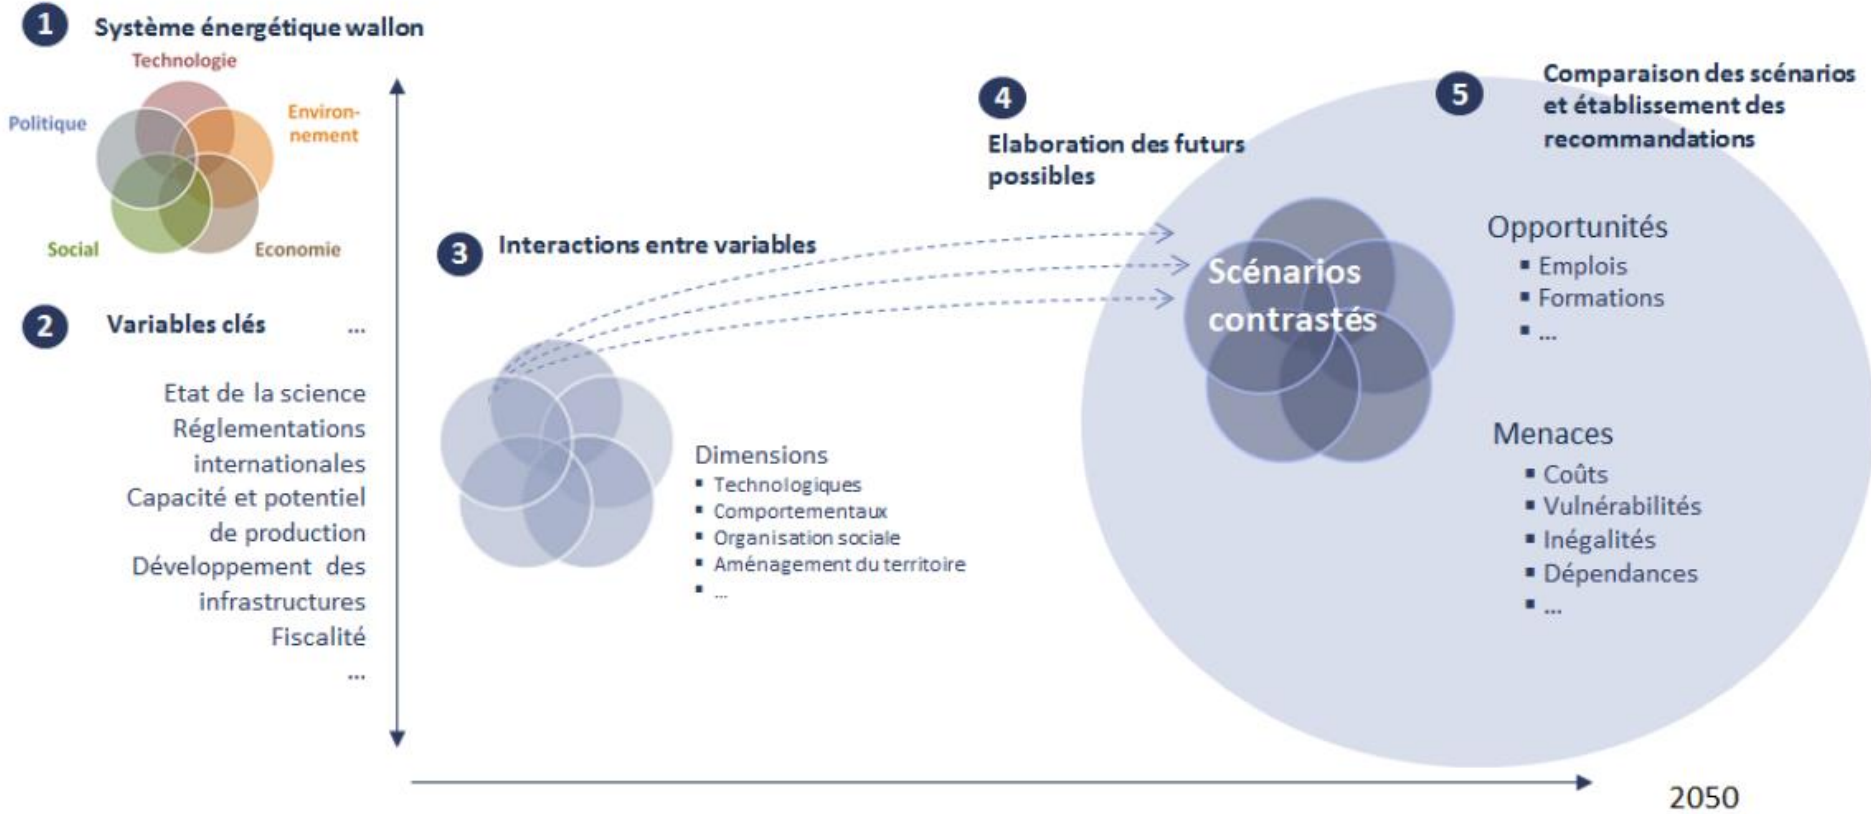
1 Système énergétique wallon

Technologie
Politique
Environnement
Social
Economie

2 Variables clés ...

Etat de la science
Réglementations internationales
Capacité et potentiel de production
Développement des infrastructures
Fiscalité
...

3 Interactions entre variables

Dimensions
- Technologiques
- Comportementaux
- Organisation sociale
- Aménagement du territoire
- ...

4 Elaboration des futurs possibles

Scénarios contrastés

5 Comparaison des scénarios et établissement des recommandations

Opportunités
- Emplois
- Formations
- ...

Menaces
- Coûts
- Vulnérabilités
- Inégalités
- Dépendances
- ...

2050